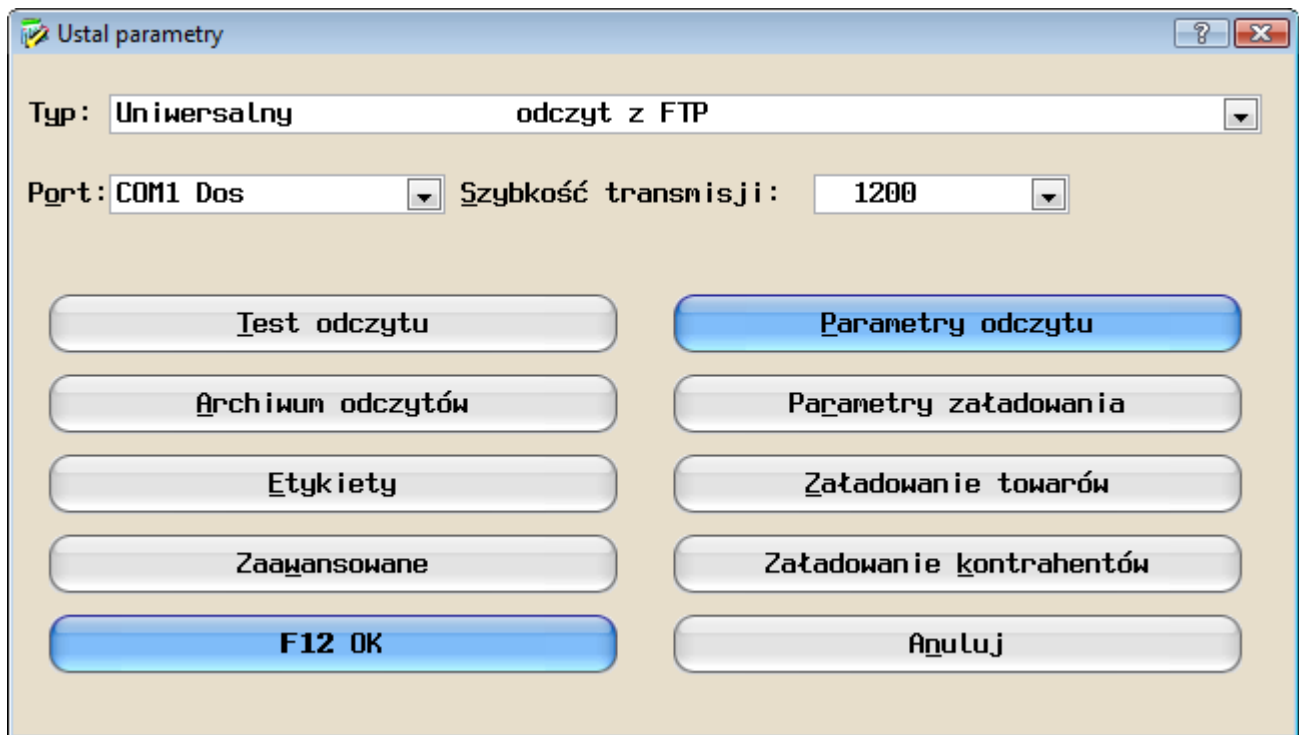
Ustal parametry

?

Typ: Uniwersalny odczyt z FTP

Port: COM1 Dos

Szybkość transmisji: 1200

Test odczytu

Parametry odczytu

Archiwum odczytów

Parametry załadowania

Etykiety

Załadowanie towarów

Zaawansowane

Załadowanie kontrahentów

F12 OK

Anuluj